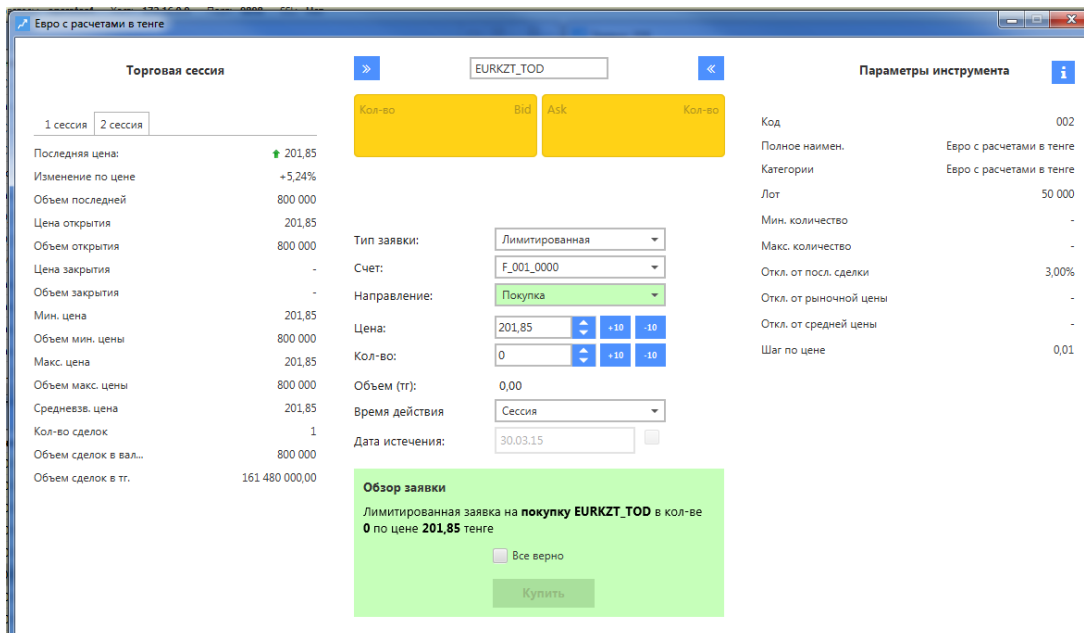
Евро с расчетами в тенге

Торговая сессия

1 сессия | 2 сессия

| | |
|---|---|
| Последняя цена: | 201,85 |
| Изменение по цене | +5,24% |
| Объем последней | 800 000 |
| Цена открытия | 201,85 |
| Объем открытия | 800 000 |
| Цена закрытия | - |
| Объем закрытия | - |
| Мин. цена | 201,85 |
| Объем мин. цены | 800 000 |
| Макс. цена | 201,85 |
| Объем макс. цены | 800 000 |
| Средневзв. цена | 201,85 |
| Кол-во сделок | 1 |
| Объем сделок в вал... | 800 000 |
| Объем сделок в тг. | 161 480 000,00 |

»
EURKZT_TOD
«

Кол-во Bid
Ask Кол-во

Тип заявки: Лимитированная
Счет: F_001_0000
Направление: Покупка
Цена: 201,85 +10 -10
Кол-во: 0 +10 -10
Объем (тг): 0,00
Время действия Сессия
Дата истечения: 30.03.15

Обзор заявки

Лимитированная заявка на **покупку EURKZT_TOD** в кол-ве **0** по цене **201,85** тенге

Все верно

Купить

Параметры инструмента

| | |
|---|---|
| Код | 002 |
| Полное наимен. | Евро с расчетами в тенге |
| Категории | Евро с расчетами в тенге |
| Лот | 50 000 |
| Мин. количество | - |
| Макс. количество | - |
| Откл. от посл. сделки | 3,00% |
| Откл. от рыночной цены | - |
| Откл. от средней цены | - |
| Шаг по цене | 0,01 |